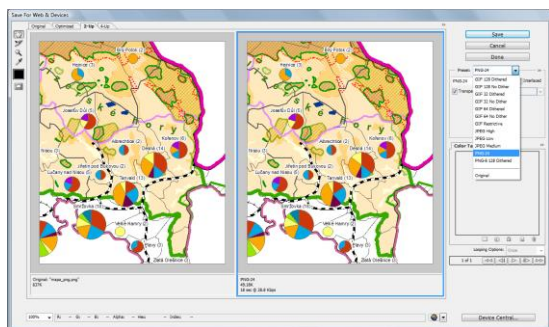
Save For Web & Devices

Original | Optimized | 2-Up | 4-Up

Bílý Potok (3)
Hejnice (3)
Josefův Důl (3)
Albrechtice (2)
Kořenov (6)
Desná (14)
Tanvald (3)
Lučany nad Nisou (6)
Smržovka (4)
Velké Hamry (4)
Zlatá Olešnice (3)
Plavy (0)

Bílý Potok (3)
Hejnice (3)
Josefův Důl (3)
Albrechtice (2)
Kořenov (6)
Desná (14)
Tanvald (3)
Lučany nad Nisou (6)
Smržovka (4)
Velké Hamry (4)
Zlatá Olešnice (3)
Plavy (0)

Original: "mapa_png.png"
83 K

PNG-24
45.19 K
16 sec @ 28.8 Kbps

Save
Cancel
Done

Preset: PNG-24

GIF 128 Dithered
GIF 128 No Dither
GIF 32 Dithered
GIF 32 No Dither
GIF 64 Dithered
GIF 64 No Dither
GIF Restrictive
JPEG High
JPEG Low
JPEG Medium
PNG-24
PNG-8 128 Dithered
Original

Color Ta

Looping Options
1 of 1

100%

R: -- G: -- B: -- Alpha: -- Hex: -- Index: --

Device Central...